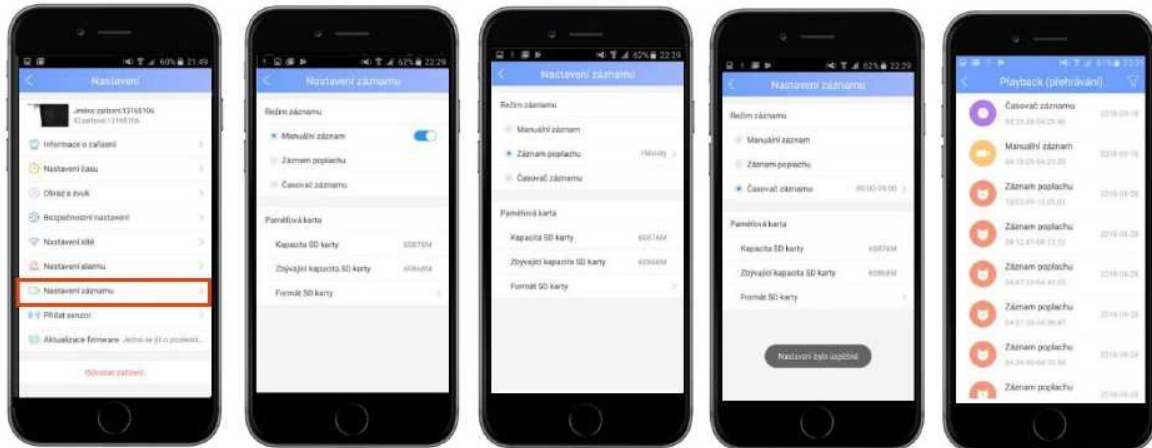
60% 21:49

Nastavení

Jméno zařízení 13165106

ID zařízení 13165106

Informace o zařízení

Nastavení času

Obraz a zvuk

Bezpečnostní nastavení

Nastavení sítě

Nastavení alarmu

Nastavení záznamu

Přidat senzor

Aktualizace firmware

Odstranit zařízení

62% 22:29

Nastavení záznamu

Režim záznamu

Manuální záznam

Záznam poplachu

Časovač záznamu

Paměťová karta

Kapacita SD karty

Zbývající kapacita SD karty

Formát SD karty

62% 22:29

Nastavení záznamu

Režim záznamu

Manuální záznam

Záznam poplachu

Časovač záznamu

Paměťová karta

Kapacita SD karty

Zbývající kapacita SD karty

Formát SD karty

62% 22:29

Nastavení záznamu

Režim záznamu

Manuální záznam

Záznam poplachu

Časovač záznamu 00:00-24:00

Paměťová karta

Kapacita SD karty

Zbývající kapacita SD karty

Formát SD karty

Nastavení bylo úspěšné

Playback (přehrávání)

Časovač záznamu

Manuální záznam

Záznam poplachu

Záznam poplachu

Záznam poplachu

Záznam poplachu

Záznam poplachu

Záznam poplachu

Záznam poplachu